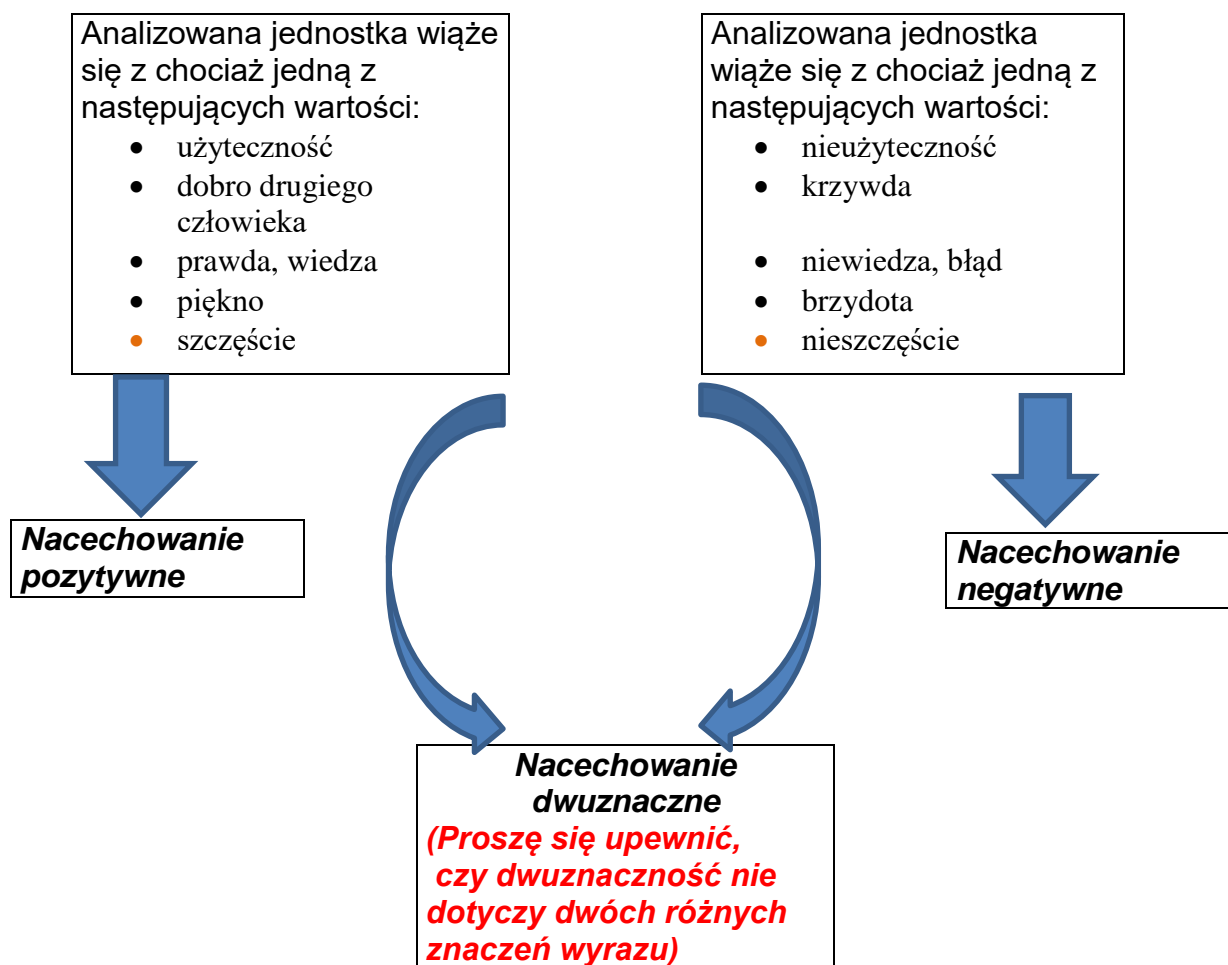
Analizowana jednostka wiąże się z chociaż jedną z następujących wartości:
- użyteczność
- dobro drugiego człowieka
- prawda, wiedza
- piękno
- szczęście

Analizowana jednostka wiąże się z chociaż jedną z następujących wartości:
- nieużyteczność
- krzywda
- niewiedza, błąd
- brzydota
- nieszczęście

*Nacechowanie pozytywne*

*Nacechowanie negatywne*

*Nacechowanie dwuznaczne*
*(Proszę się upewnić, czy dwuznaczność nie dotyczy dwóch różnych znaczeń wyrazu)*